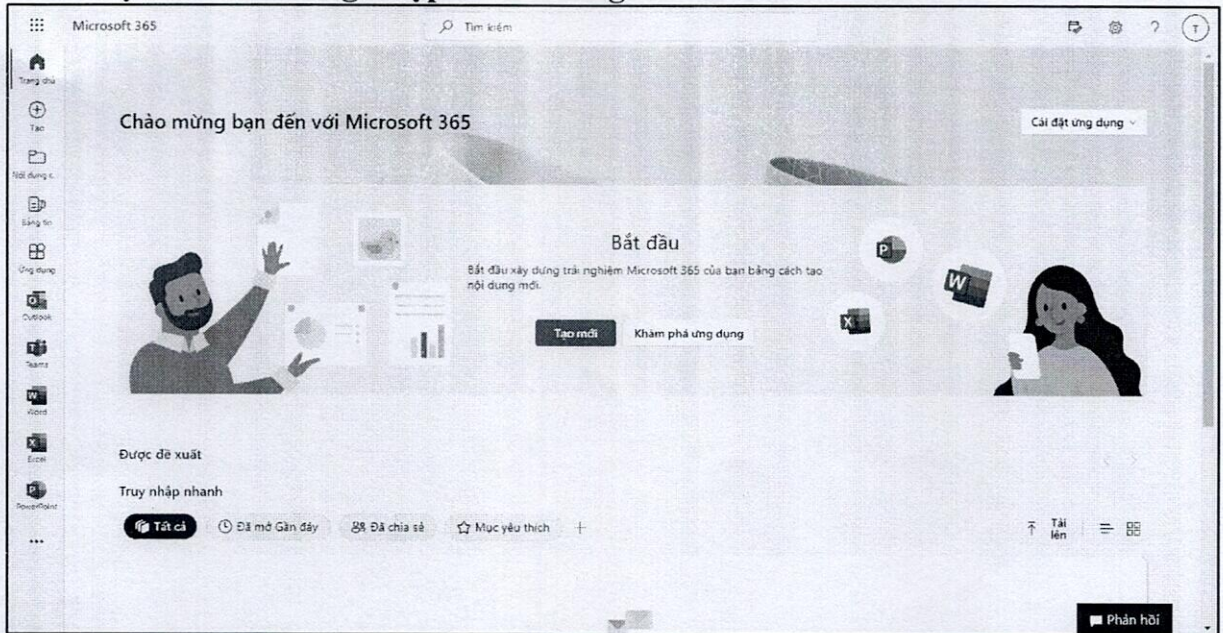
Microsoft 365

Tìm kiếm

Trang chủ

Tạo

Nội dung c.

Bảng tin

Ứng dụng

Outlook

Teams

Word

Excel

PowerPoint

...

Chào mừng bạn đến với Microsoft 365

Cài đặt ứng dụng

Bắt đầu

Bắt đầu xây dựng trải nghiệm Microsoft 365 của bạn bằng cách tạo nội dung mới.

Tạo mới

Khám phá ứng dụng

Được đề xuất

Truy nhập nhanh

Tất cả

Đã mở Gần đây

Đã chia sẻ

Mục yêu thích

+

Tải lên

Phản hồi